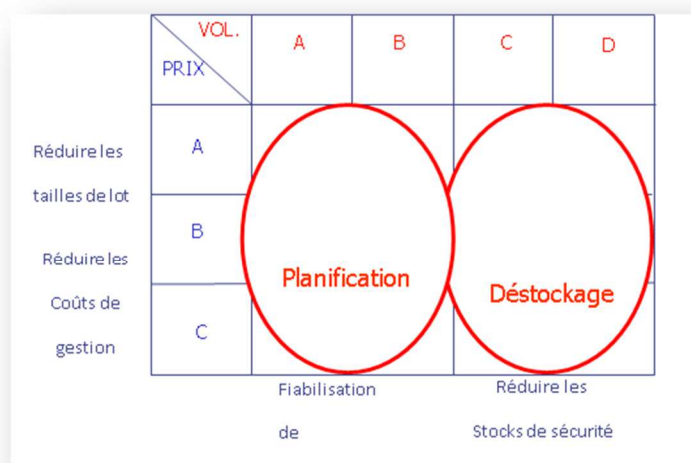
| VOL. / PRIX | A | B | C | D |
|---|---|---|---|---|
| A | | | | |
| B | | | | |
| C | | | | |

Réduire les tailles de lot

Réduire les Coûts de gestion

Planification

Déstockage

Fiabilisation de

Réduire les Stocks de sécurité